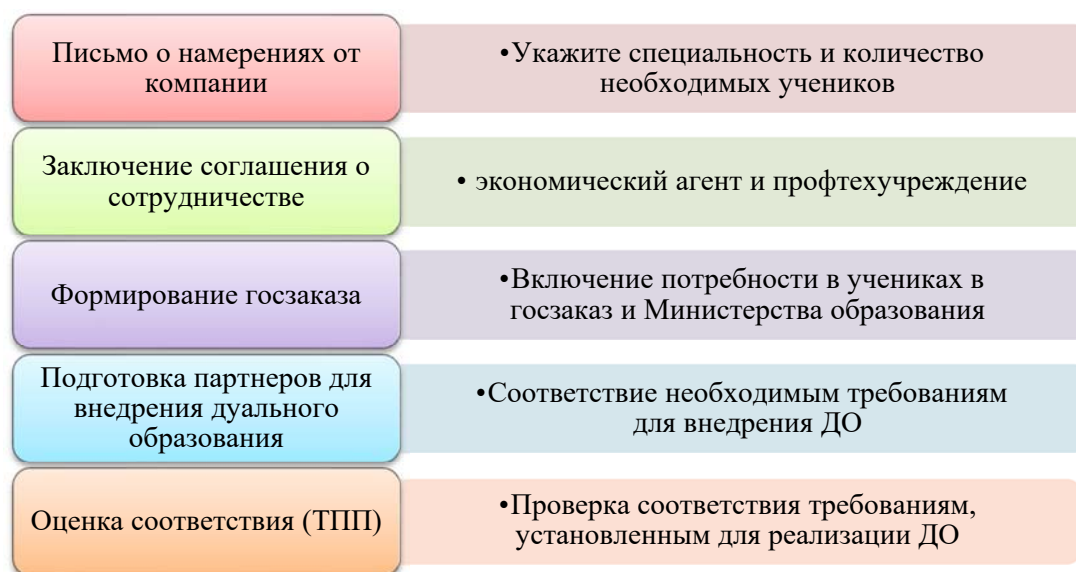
Письмо о намерениях от компании

•Укажите специальность и количество необходимых учеников

Заключение соглашения о сотрудничестве

• экономический агент и профтехучреждение

Формирование госзаказа

•Включение потребности в учениках в госзаказ и Министерства образования

Подготовка партнеров для внедрения дуального образования

•Соответствие необходимым требованиям для внедрения ДО

Оценка соответствия (ТПП)

•Проверка соответствия требованиям, установленным для реализации ДО